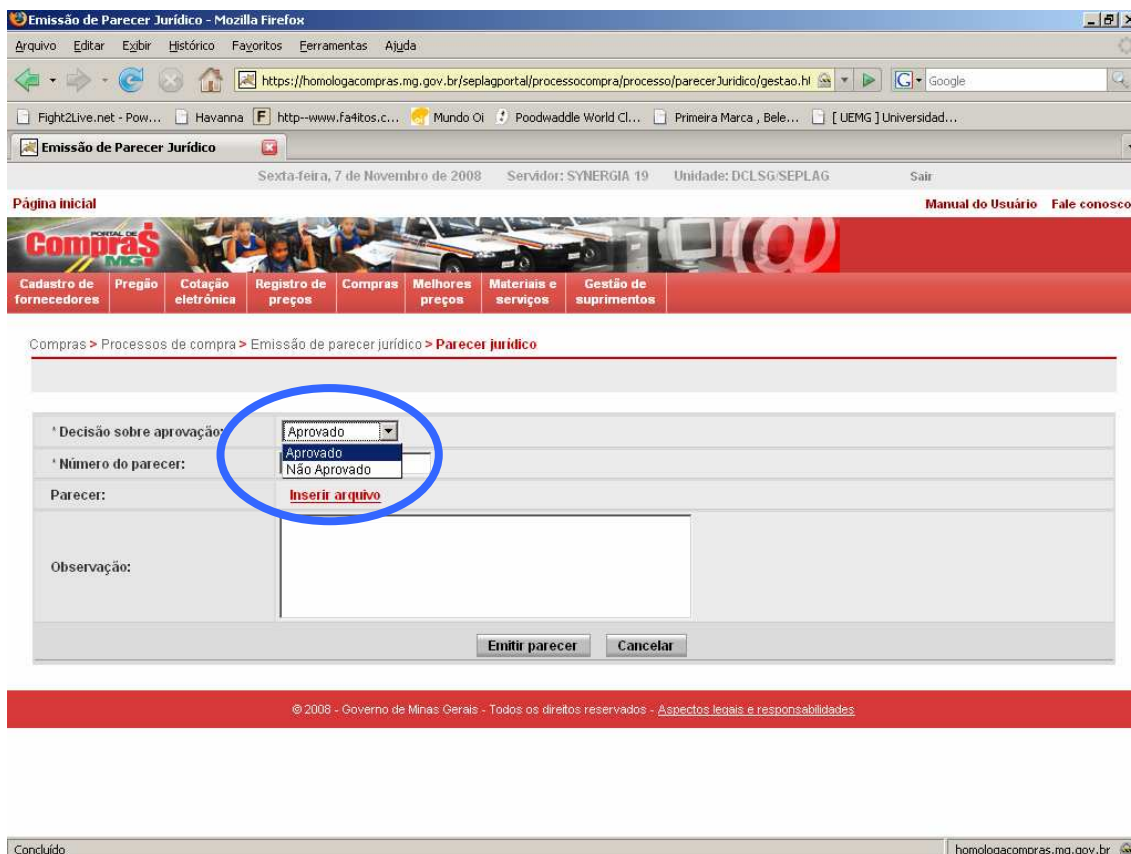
Emissão de Parecer Jurídico - Mozilla Firefox

Arquivo Editar Exibir Histórico Favoritos Ferramentas Ajuda

https://homologacompras.mg.gov.br/seplagportal/processocompra/processo/parecerJuridico/gestao.h

Google

Fight2Live.net - Pow... Havanna http--www.fa4itos.c... Mundo Oi Poodwaddle World Cl... Primeira Marca , Bele... [ UEMG ] Universidad...

Emissão de Parecer Jurídico

Sexta-feira, 7 de Novembro de 2008 Servidor: SYNERGIA 19 Unidade: DCLSG/SEPLAG Sair

Página inicial

Manual do Usuário Fale conosco

PORTAL DE Compras MG

Cadastro de fornecedores | Pregão | Cotação eletrônica | Registro de preços | Compras | Melhores preços | Materiais e serviços | Gestão de suprimentos

Compras > Processos de compra > Emissão de parecer jurídico > Parecer jurídico

* Decisão sobre aprovação: Aprovado
Aprovado
Não Aprovado

* Número do parecer:

Parecer: Inserir arquivo

Observação:

Emitir parecer Cancelar

© 2008 - Governo de Minas Gerais - Todos os direitos reservados - Aspectos legais e responsabilidades

Concluído

homologacompras.mg.gov.br